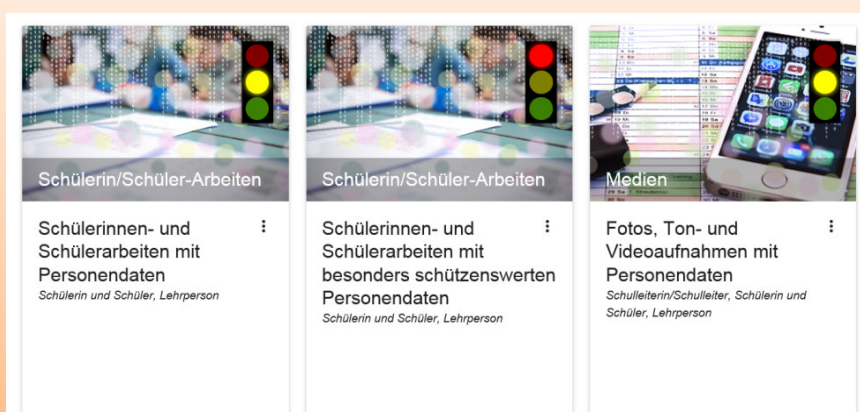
Schülerin/Schüler-Arbeiten

Schülerinnen- und Schülerarbeiten mit Personendaten

Schülerin und Schüler, Lehrperson

Schülerin/Schüler-Arbeiten

Schülerinnen- und Schülerarbeiten mit besonders schützenswerten Personendaten

Schülerin und Schüler, Lehrperson

Medien

Fotos, Ton- und Videoaufnahmen mit Personendaten

Schulleiterin/Schulleiter, Schülerin und Schüler, Lehrperson